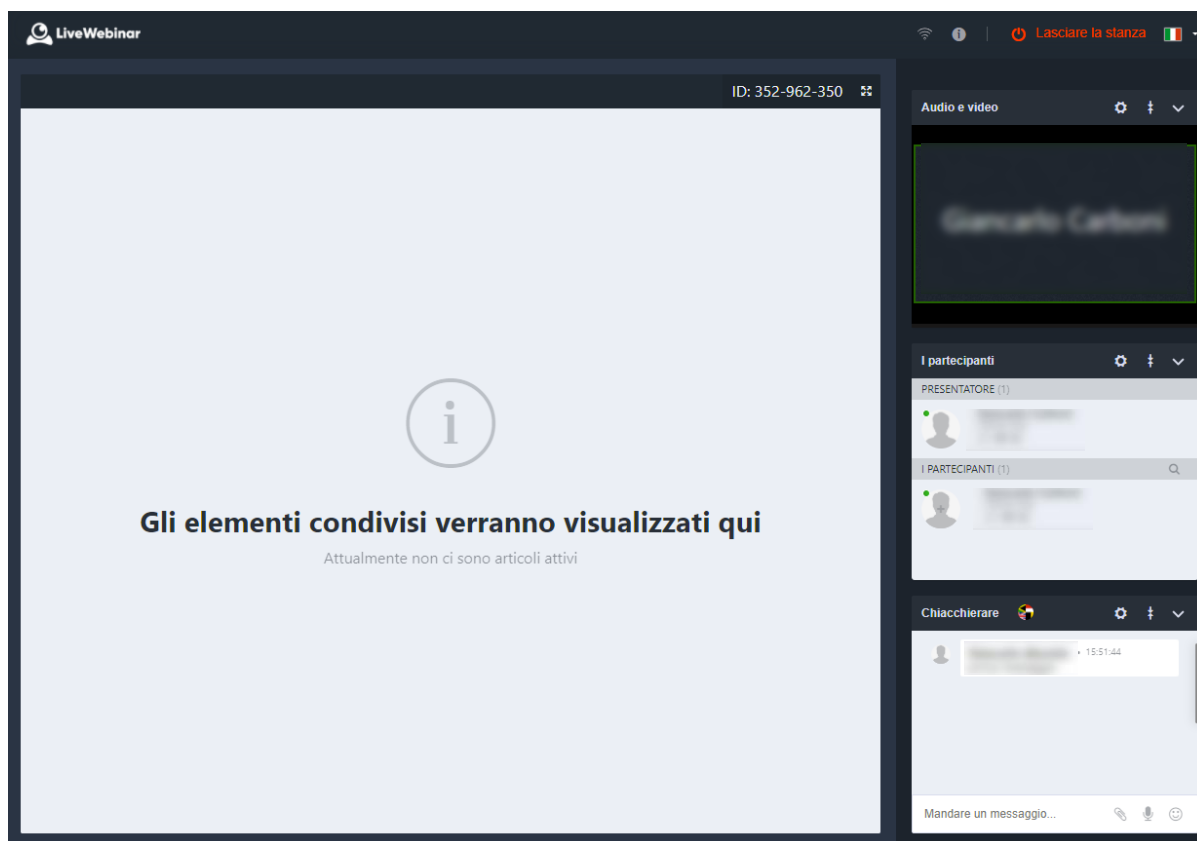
LiveWebinar

Lasciare la stanza

ID: 352-962-350

Gli elementi condivisi verranno visualizzati qui

Attualmente non ci sono articoli attivi

Audio e video

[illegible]

I partecipanti

PRESENTATORE (1)

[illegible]

I PARTECIPANTI (1)

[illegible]

Chiacchierare

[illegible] • 15:51:44

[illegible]

Mandare un messaggio...